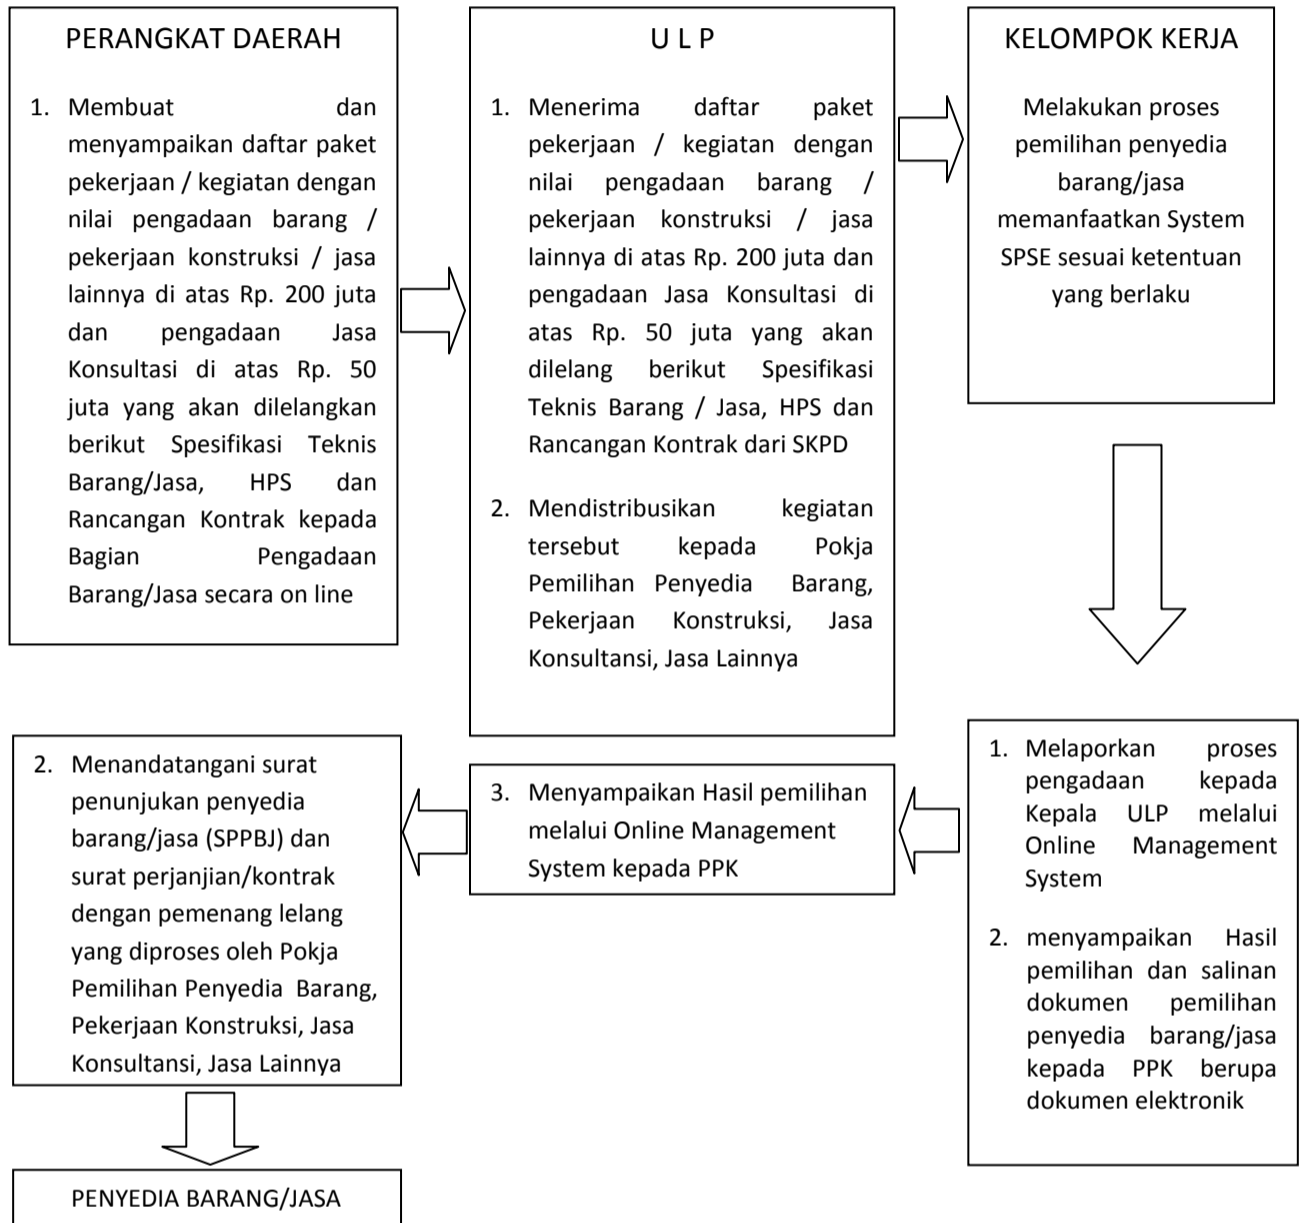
PERANGKAT DAERAH

1. Membuat dan menyampaikan daftar paket pekerjaan / kegiatan dengan nilai pengadaan barang / pekerjaan konstruksi / jasa lainnya di atas Rp. 200 juta dan pengadaan Jasa Konsultasi di atas Rp. 50 juta yang akan dilelangkan berikut Spesifikasi Teknis Barang/Jasa, HPS dan Rancangan Kontrak kepada Bagian Pengadaan Barang/Jasa secara on line

U L P

1. Menerima daftar paket pekerjaan / kegiatan dengan nilai pengadaan barang / pekerjaan konstruksi / jasa lainnya di atas Rp. 200 juta dan pengadaan Jasa Konsultasi di atas Rp. 50 juta yang akan dilelang berikut Spesifikasi Teknis Barang / Jasa, HPS dan Rancangan Kontrak dari SKPD

2. Mendistribusikan kegiatan tersebut kepada Pokja Pemilihan Penyedia Barang, Pekerjaan Konstruksi, Jasa Konsultansi, Jasa Lainnya

KELOMPOK KERJA

Melakukan proses pemilihan penyedia barang/jasa memanfaatkan System SPSE sesuai ketentuan yang berlaku

1. Melaporkan proses pengadaan kepada Kepala ULP melalui Online Management System

2. menyampaikan Hasil pemilihan dan salinan dokumen pemilihan penyedia barang/jasa kepada PPK berupa dokumen elektronik

3. Menyampaikan Hasil pemilihan melalui Online Management System kepada PPK

2. Menandatangani surat penunjukan penyedia barang/jasa (SPPBJ) dan surat perjanjian/kontrak dengan pemenang lelang yang diproses oleh Pokja Pemilihan Penyedia Barang, Pekerjaan Konstruksi, Jasa Konsultansi, Jasa Lainnya

PENYEDIA BARANG/JASA